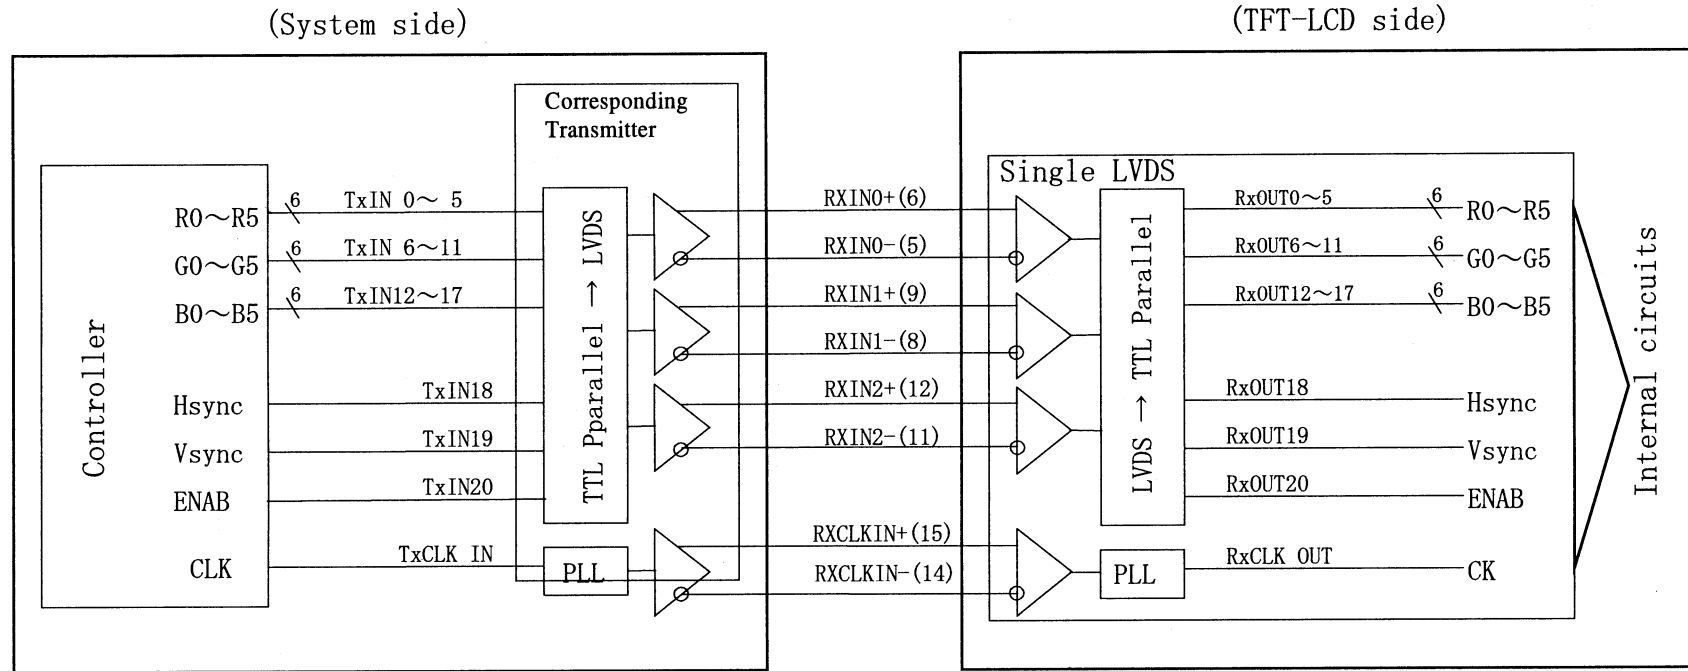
(System side)

(TFT-LCD side)

Controller

R0～R5
G0～G5
B0～B5
Hsync
Vsync
ENAB
CLK

6
6
6

TxIN 0～ 5
TxIN 6～11
TxIN12～17
TxIN18
TxIN19
TxIN20
TxCLK IN

Corresponding Transmitter

TTL Pparallel → LVDS

PLL

RXIN0+(6)
RXIN0-(5)
RXIN1+(9)
RXIN1-(8)
RXIN2+(12)
RXIN2-(11)
RXCLKIN+(15)
RXCLKIN-(14)

Single LVDS

LVDS → TTL Parallel

PLL

RxOUT0～5
RxOUT6～11
RxOUT12～17
RxOUT18
RxOUT19
RxOUT20
RxCLK OUT

6
6
6

R0～R5
G0～G5
B0～B5
Hsync
Vsync
ENAB
CK

Internal circuits